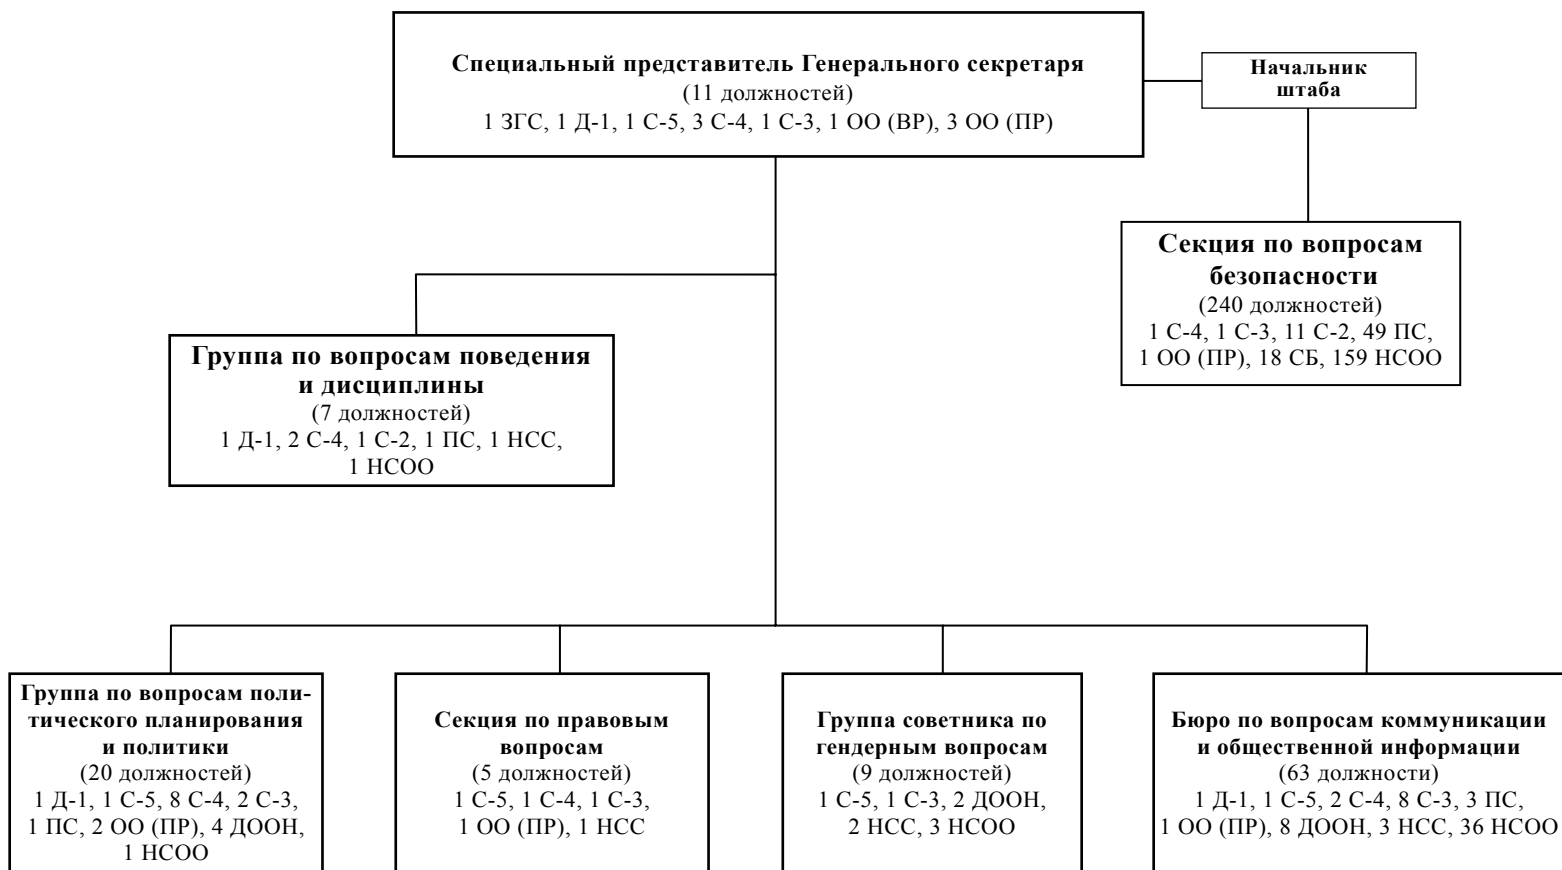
Специальный представитель Генерального секретаря
(11 должностей)
1 ЗГС, 1 Д-1, 1 С-5, 3 С-4, 1 С-3, 1 ОО (ВР), 3 ОО (ПР)

Начальник штаба

Секция по вопросам безопасности
(240 должностей)
1 С-4, 1 С-3, 11 С-2, 49 ПС, 1 ОО (ПР), 18 СБ, 159 НСОО

Группа по вопросам поведения и дисциплины
(7 должностей)
1 Д-1, 2 С-4, 1 С-2, 1 ПС, 1 НСС, 1 НСОО

Группа по вопросам политического планирования и политики
(20 должностей)
1 Д-1, 1 С-5, 8 С-4, 2 С-3, 1 ПС, 2 ОО (ПР), 4 ДООН, 1 НСОО

Секция по правовым вопросам
(5 должностей)
1 С-5, 1 С-4, 1 С-3, 1 ОО (ПР), 1 НСС

Группа советника по гендерным вопросам
(9 должностей)
1 С-5, 1 С-3, 2 ДООН, 2 НСС, 3 НСОО

Бюро по вопросам коммуникации и общественной информации
(63 должности)
1 Д-1, 1 С-5, 2 С-4, 8 С-3, 3 ПС, 1 ОО (ПР), 8 ДООН, 3 НСС, 36 НСОО